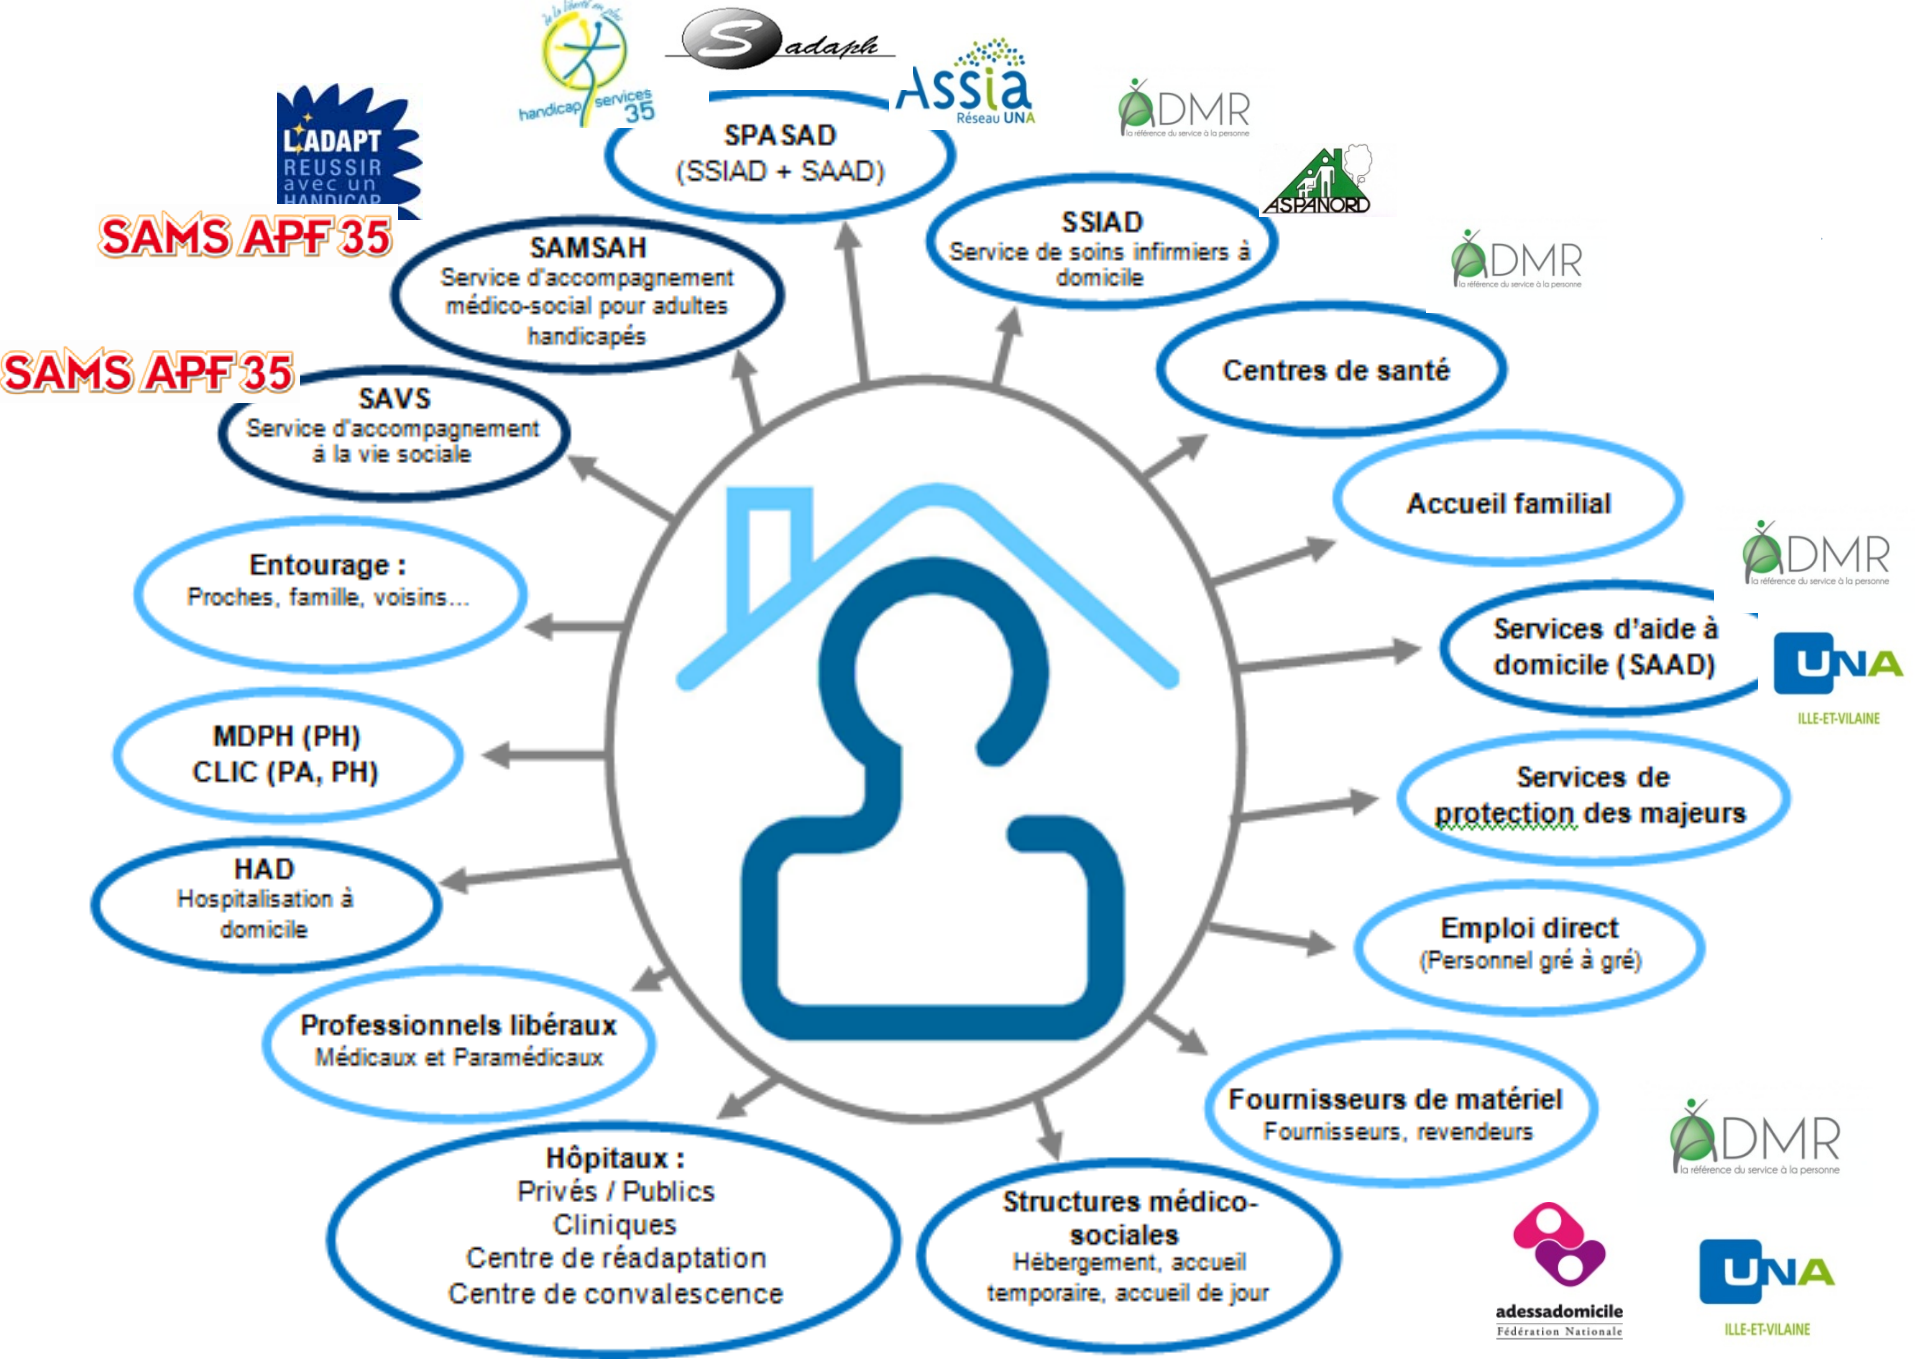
de la liberté en plus
handicap services 35

Sadaph

Assia
Réseau UNA

ADMR
la référence du service à la personne

L'ADAPT
REUSSIR
avec un
HANDICAP

SAMS APF 35

SPASAD
(SSIAD + SAAD)

SSIAD
Service de soins infirmiers à domicile

ASPANORD

ADMR
la référence du service à la personne

SAMSAH
Service d'accompagnement médico-social pour adultes handicapés

SAMS APF 35

SAVS
Service d'accompagnement à la vie sociale

Centres de santé

Accueil familial

ADMR
la référence du service à la personne

Entourage :
Proches, famille, voisins…

Services d'aide à domicile (SAAD)

UNA
ILLE-ET-VILAINE

MDPH (PH)
CLIC (PA, PH)

Services de protection des majeurs

HAD
Hospitalisation à domicile

Emploi direct
(Personnel gré à gré)

Professionnels libéraux
Médicaux et Paramédicaux

Fournisseurs de matériel
Fournisseurs, revendeurs

ADMR
la référence du service à la personne

Hôpitaux :
Privés / Publics
Cliniques
Centre de réadaptation
Centre de convalescence

Structures médico-sociales
Hébergement, accueil temporaire, accueil de jour

adessadomicile
Fédération Nationale

UNA
ILLE-ET-VILAINE